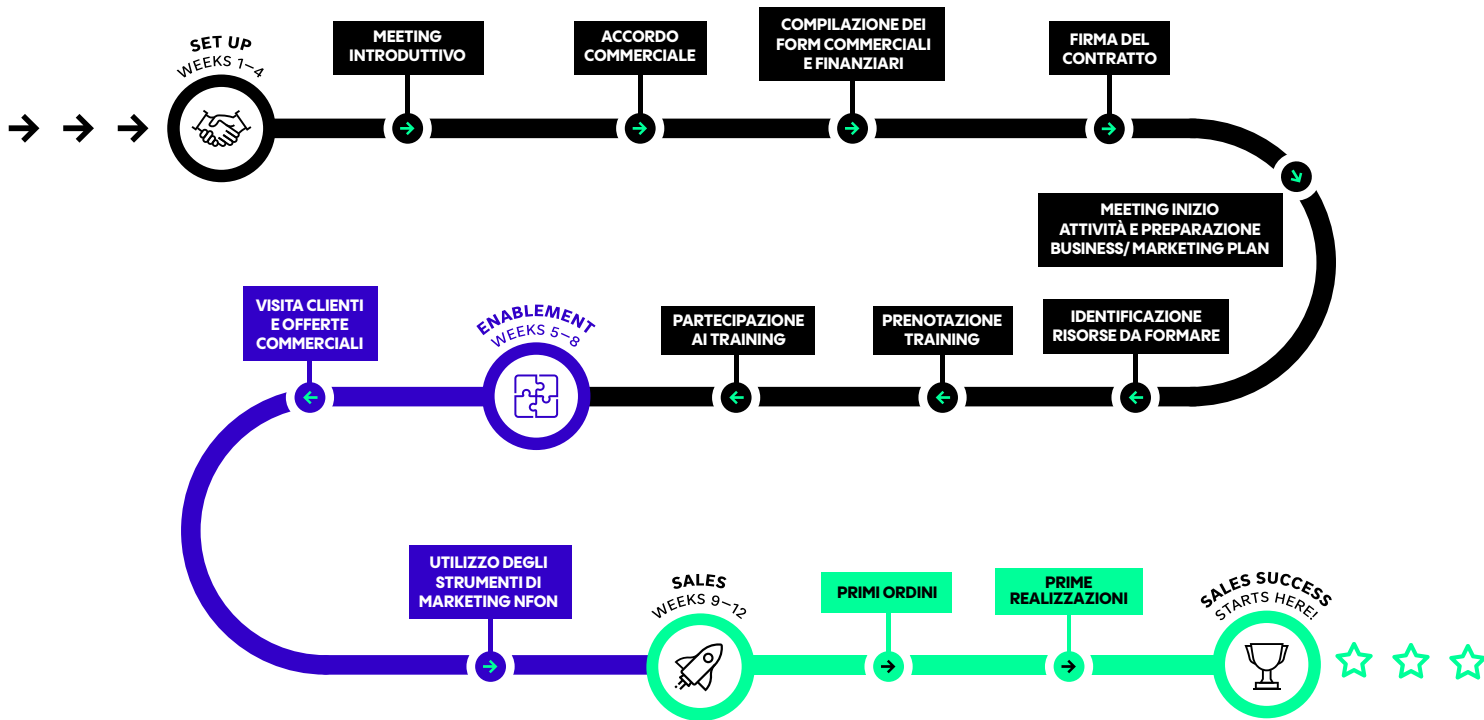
SET UP
WEEKS 1–4

MEETING INTRODUTTIVO

ACCORDO COMMERCIALE

COMPILAZIONE DEI FORM COMMERCIALI E FINANZIARI

FIRMA DEL CONTRATTO

MEETING INIZIO ATTIVITÀ E PREPARAZIONE BUSINESS/ MARKETING PLAN

IDENTIFICAZIONE RISORSE DA FORMARE

PRENOTAZIONE TRAINING

PARTECIPAZIONE AI TRAINING

ENABLEMENT
WEEKS 5–8

VISITA CLIENTI E OFFERTE COMMERCIALI

UTILIZZO DEGLI STRUMENTI DI MARKETING NFON

SALES
WEEKS 9–12

PRIMI ORDINI

PRIME REALIZZAZIONI

SALES SUCCESS
STARTS HERE!